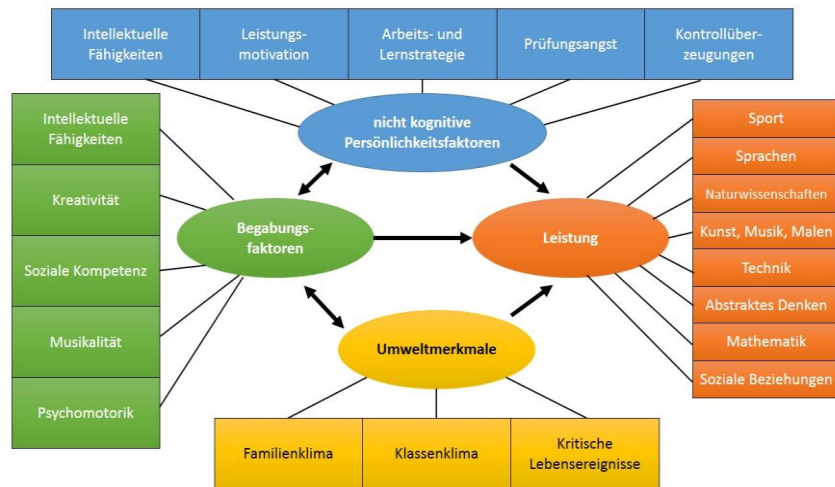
Intellektuelle Fähigkeiten

Leistungs-motivation

Arbeits- und Lernstrategie

Prüfungsangst

Kontrollüber-zeugungen

Intellektuelle Fähigkeiten

Kreativität

Soziale Kompetenz

Musikalität

Psychomotorik

nicht kognitive Persönlichkeitsfaktoren

Begabungs-faktoren

Leistung

Umweltmerkmale

Sport

Sprachen

Naturwissenschaften

Kunst, Musik, Malen

Technik

Abstraktes Denken

Mathematik

Soziale Beziehungen

Familienklima

Klassenklima

Kritische Lebensereignisse